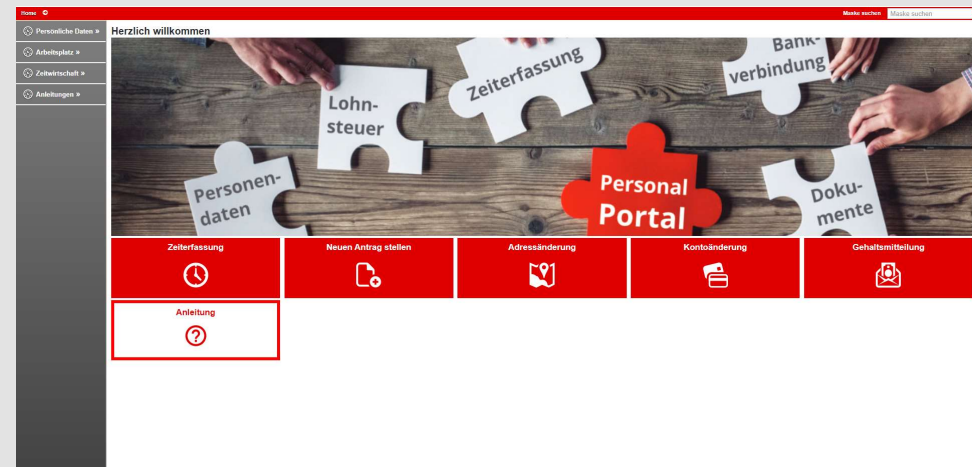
Home

Maske suchen Maske suchen

Persönliche Daten »
Arbeitsplatz »
Zeitwirtschaft »
Anleitungen »

Herzlich willkommen

Lohn-steuer
Zeiterfassung
Bank-verbindung
Personen-daten
Personal Portal
Doku-mente

Zeiterfassung
Neuen Antrag stellen
Adressänderung
Kontoänderung
Gehaltsmitteilung
Anleitung